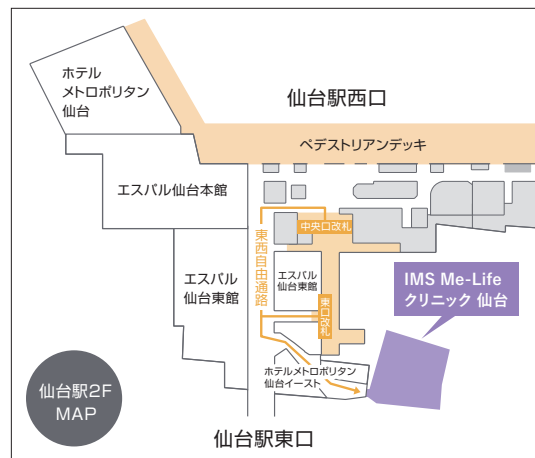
ホテル
メトロポリタン
仙台

仙台駅西口

ペデストリアンデッキ

エスパル仙台本館

中央口改札

東西自由通路

エスパル
仙台東館

エスパル
仙台東館

東口改札

IMS Me-Life
クリニック 仙台

ホテルメトロポリタン
仙台イースト

仙台駅2F
MAP

仙台駅東口